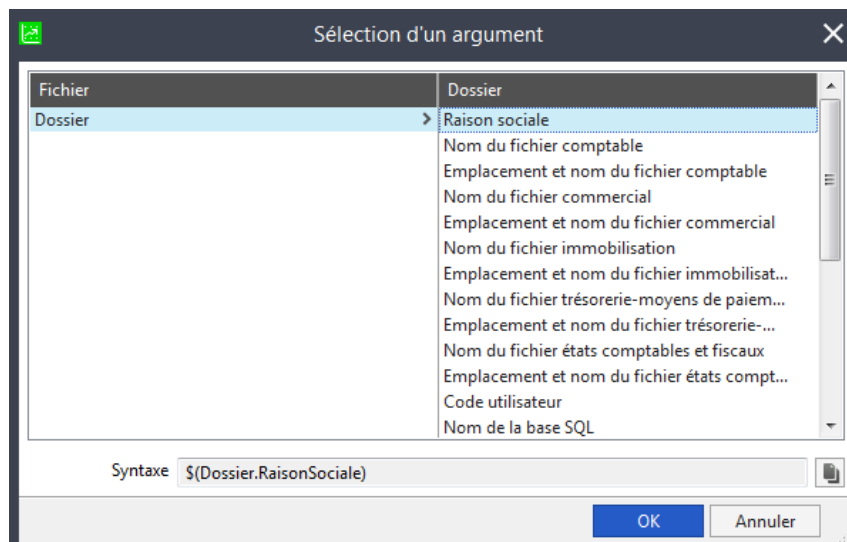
Sélection d'un argument

| Fichier | Dossier |
|---|---|
| Dossier > | Raison sociale |
| | Nom du fichier comptable |
| | Emplacement et nom du fichier comptable |
| | Nom du fichier commercial |
| | Emplacement et nom du fichier commercial |
| | Nom du fichier immobilisation |
| | Emplacement et nom du fichier immobilisat... |
| | Nom du fichier trésorerie-moyens de paiem... |
| | Emplacement et nom du fichier trésorerie-... |
| | Nom du fichier états comptables et fiscaux |
| | Emplacement et nom du fichier états compt... |
| | Code utilisateur |
| | Nom de la base SQL |

Syntaxe $(Dossier.RaisonSociale)

OK Annuler